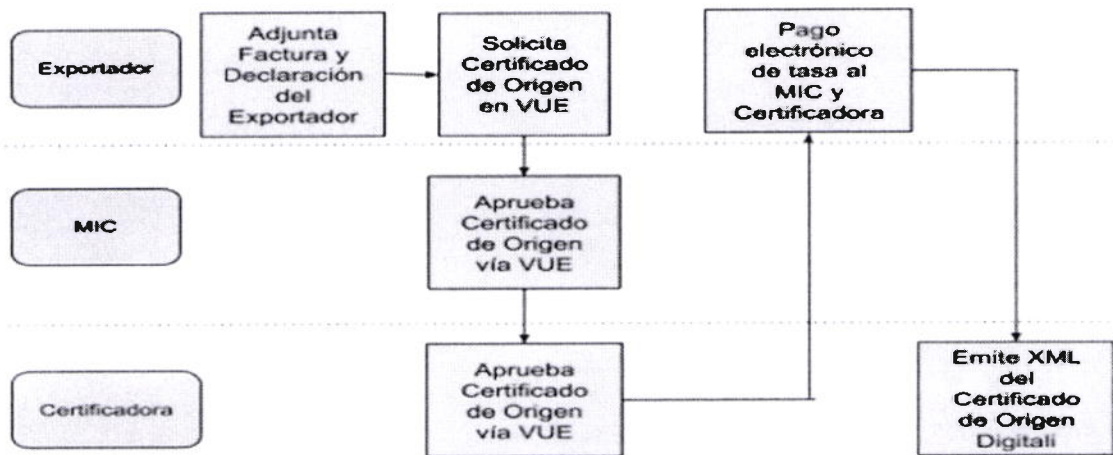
Exportador

Adjunta Factura y Declaración del Exportador

Solicita Certificado de Origen en VUE

Pago electrónico de tasa al MIC y Certificadora

MIC

Aprueba Certificado de Origen vía VUE

Certificadora

Aprueba Certificado de Origen vía VUE

Emite XML del Certificado de Origen Digitali